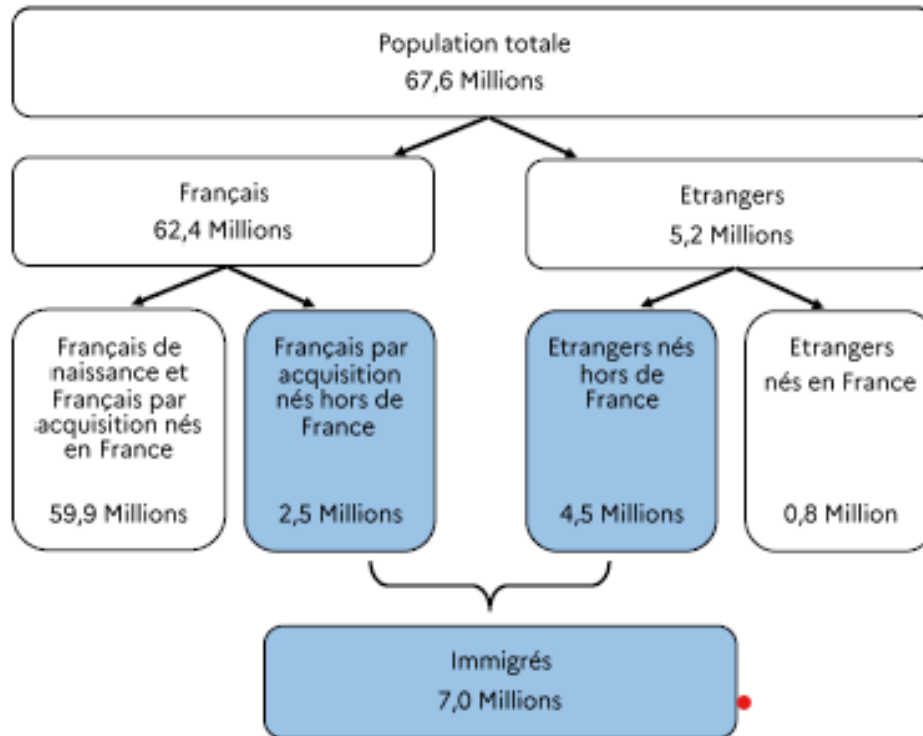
Population totale
67,6 Millions

Français
62,4 Millions

Etrangers
5,2 Millions

Français de naissance et Français par acquisition nés en France

59,9 Millions

Français par acquisition nés hors de France

2,5 Millions

Etrangers nés hors de France

4,5 Millions

Etrangers nés en France

0,8 Million

Immigrés
7,0 Millions